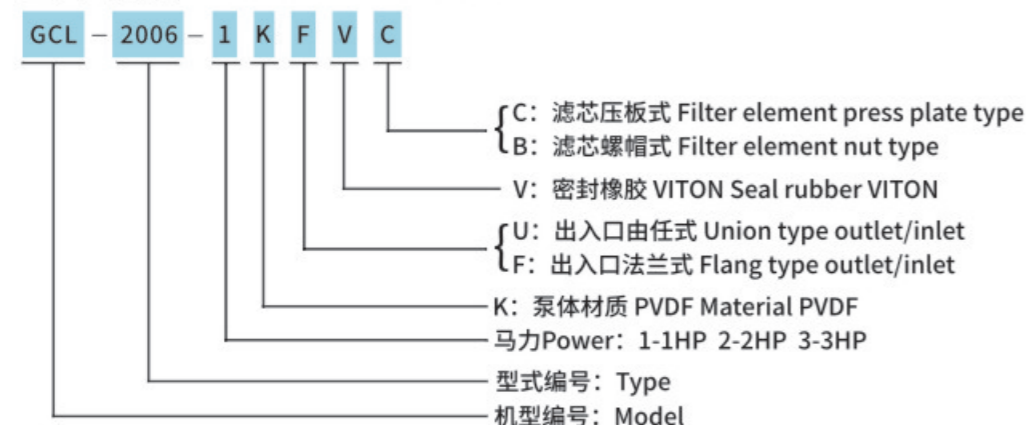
GCL – 2006 – 1 K F V C

C：滤芯压板式 Filter element press plate type
B：滤芯螺帽式 Filter element nut type

V：密封橡胶 VITON Seal rubber VITON

U：出入口由任式 Union type outlet/inlet
F：出入口法兰式 Flang type outlet/inlet

K：泵体材质 PVDF Material PVDF

马力Power：1-1HP 2-2HP 3-3HP

型式编号：Type

机型编号：Model